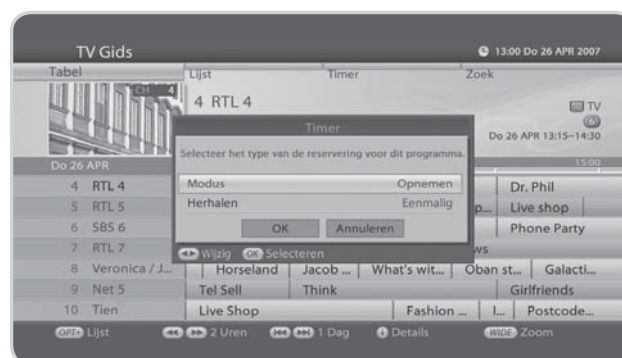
TV Gids

13:00 Do 26 APR 2007

Tabel | Lijst | Timer | Zoek

CH 4

4 RTL 4

TV

Do 26 APR 13:15~14:30

Do 26 APR

15:00

Timer

Selecteer het type van de reservering voor dit programma.

| | |
|---|---|
| Modus | Opnemen |
| Herhalen | Eenmalig |

OK | Annuleren

Wijzig OK Selecteren

4 RTL 4 | Dr. Phil
5 RTL 5 | p... | Live shop
6 SBS 6 | Phone Party
7 RTL 7 | ws
8 Veronica / J... | Horseland | Jacob ... | What's wit... | Oban st... | Galacti...
9 Net 5 | Tel Sell | Think | Girlfriends
10 Tien | Live Shop | Fashion ... | I... | Postcode...

OPT+ Lijst | 2 Uren | 1 Dag | Details | WIDE Zoom